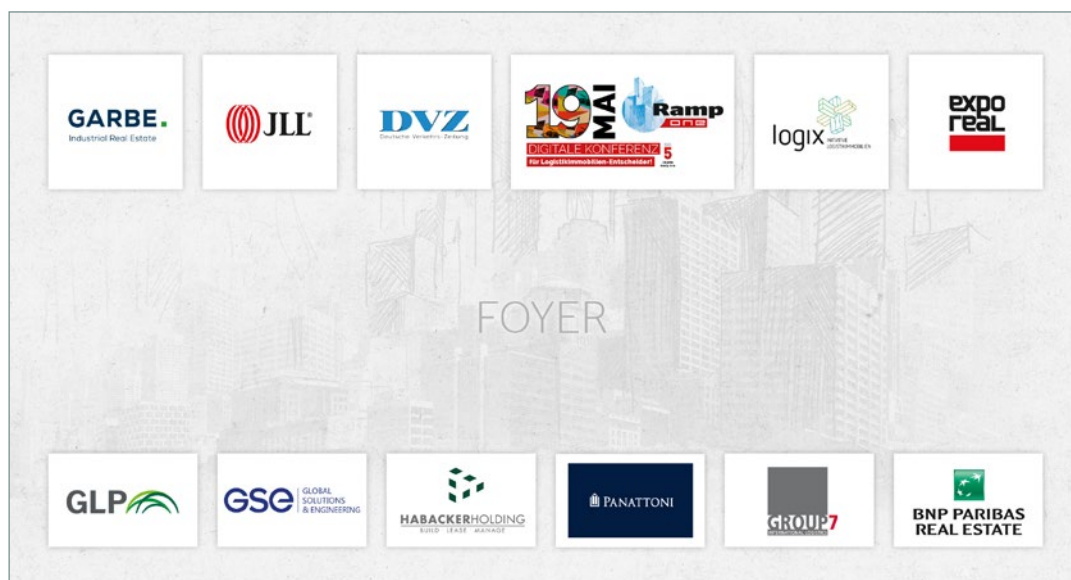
GARBE.
Industrial Real Estate

JLL

DVZ
Deutsche Verkehrs-Zeitung

19 MAI
Ramp one
DIGITALE KONFERENZ
für Logistikimmobilien-Entscheider!
5

logix
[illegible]

expo real

FOYER

GLP

GSE GLOBAL SOLUTIONS & ENGINEERING

HABACKERHOLDING
BUILD LEASE MANAGE

PANATTONI

GROUP7

BNP PARIBAS REAL ESTATE